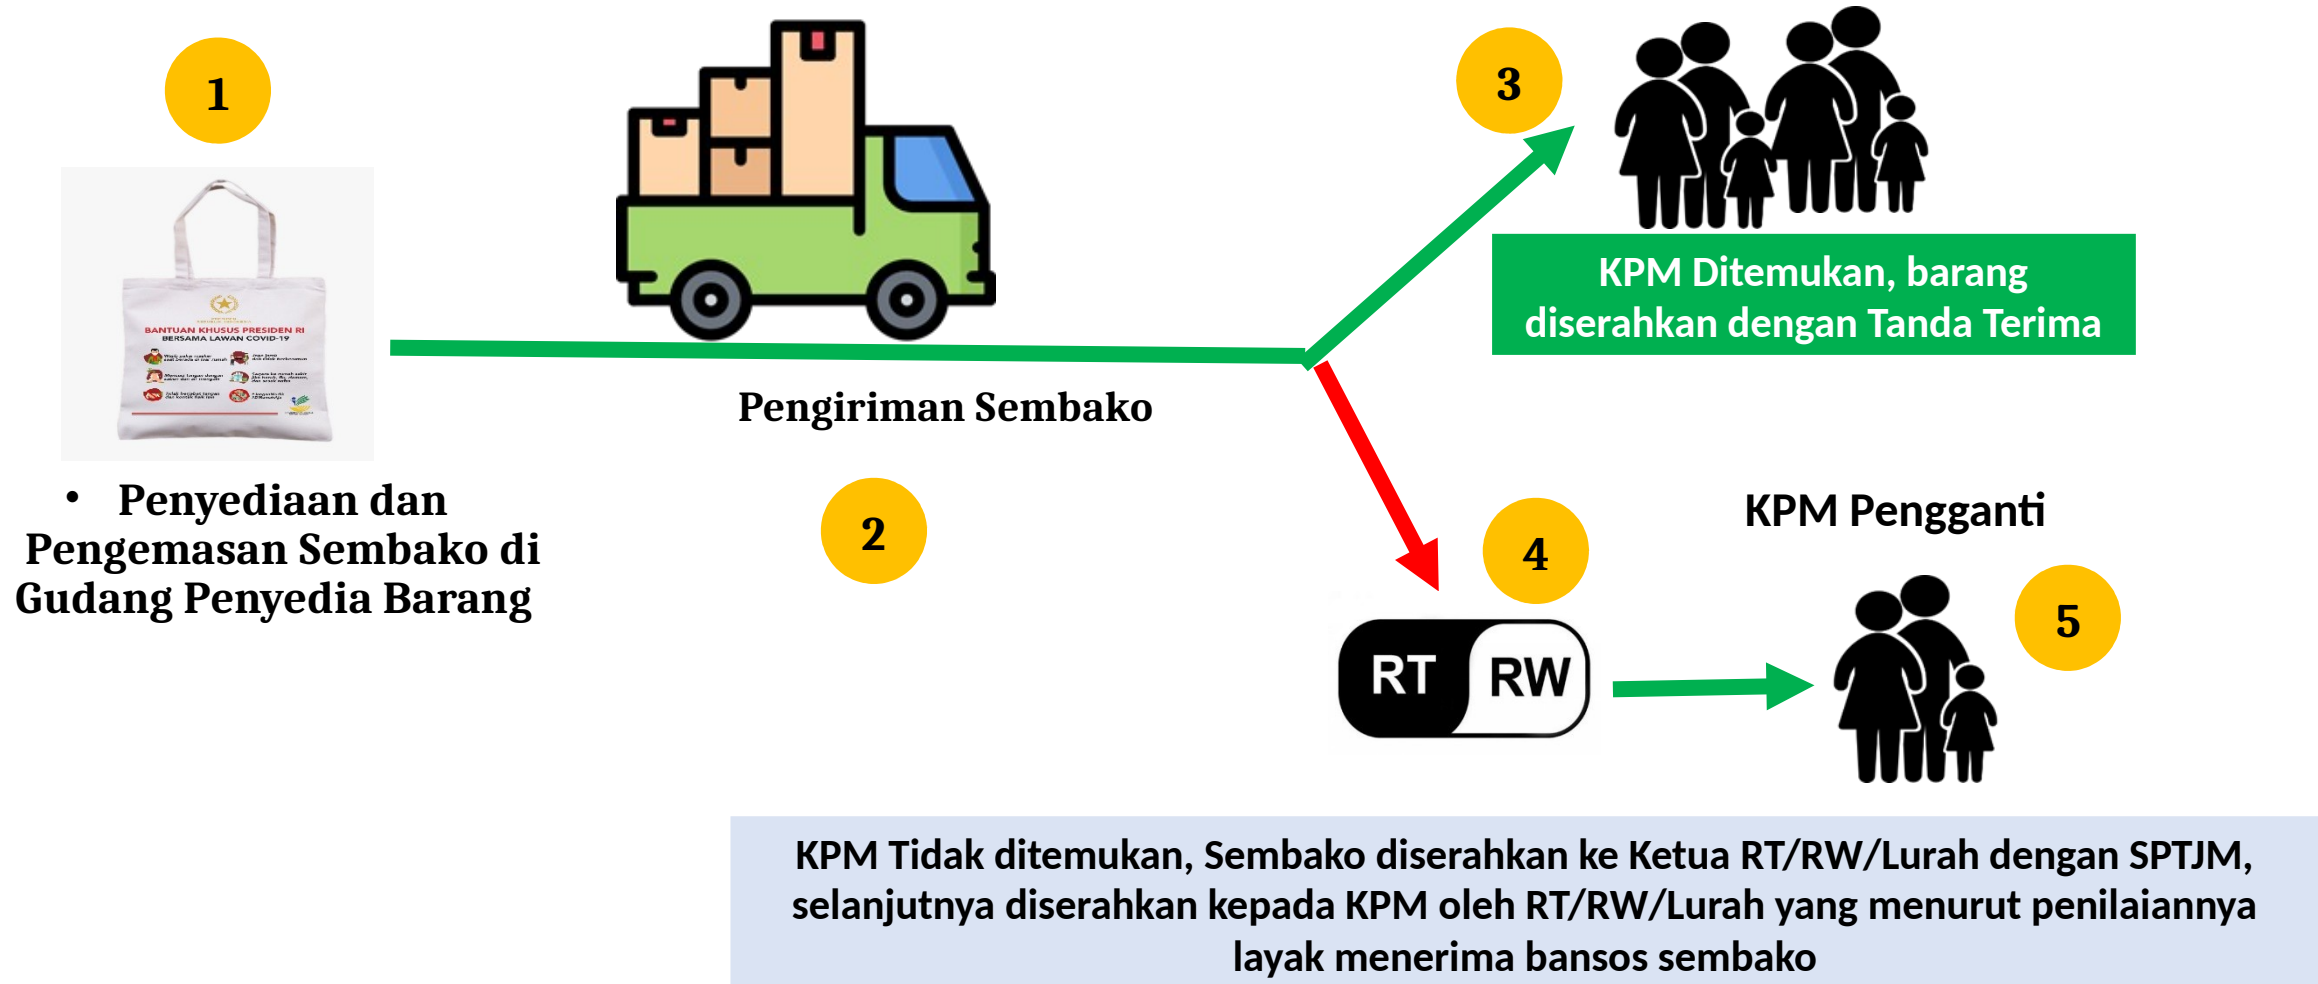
1

BANTUAN KHUSUS PRESIDEN RI
BERSAMA LAWAN COVID-19

• Penyediaan dan Pengemasan Sembako di Gudang Penyedia Barang

Pengiriman Sembako

2

3

KPM Ditemukan, barang diserahkan dengan Tanda Terima

4

RT RW

KPM Pengganti

5

KPM Tidak ditemukan, Sembako diserahkan ke Ketua RT/RW/Lurah dengan SPTJM, selanjutnya diserahkan kepada KPM oleh RT/RW/Lurah yang menurut penilaiannya layak menerima bansos sembako